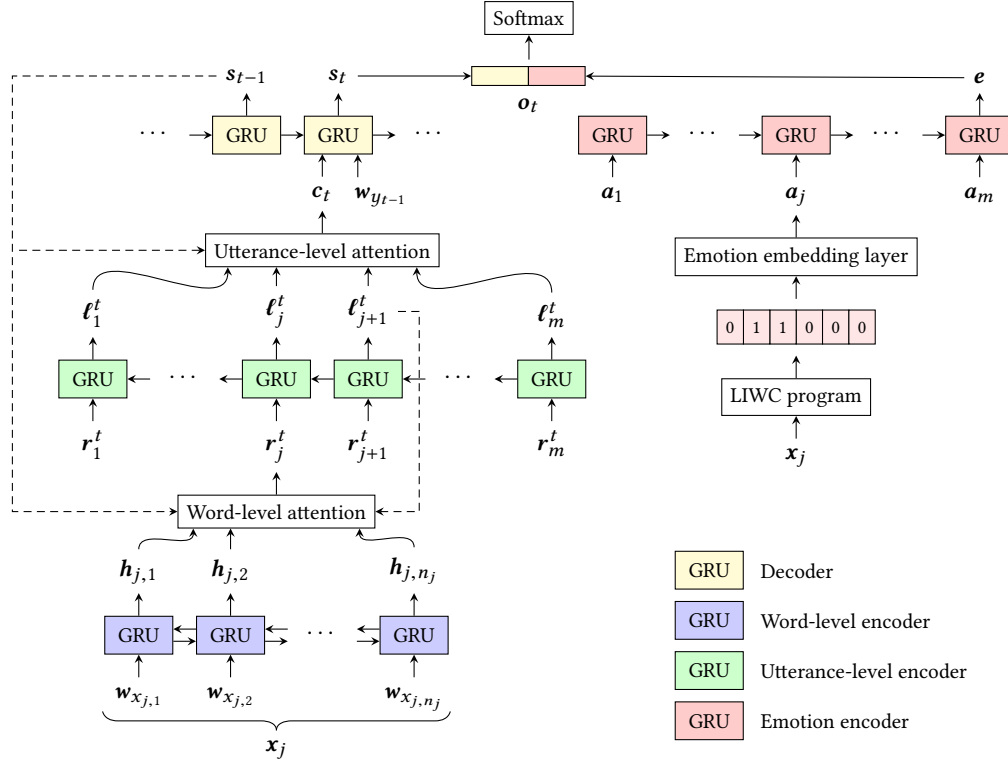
Softmax

$\boldsymbol{s}_{t-1}$ $\boldsymbol{s}_t$ $\boldsymbol{o}_t$ $\boldsymbol{e}$

... GRU GRU ... GRU ... GRU ... GRU

$\boldsymbol{c}_t$ $\boldsymbol{w}_{y_{t-1}}$ $\boldsymbol{a}_1$ $\boldsymbol{a}_j$ $\boldsymbol{a}_m$

Utterance-level attention

Emotion embedding layer

$\boldsymbol{\ell}_1^t$ $\boldsymbol{\ell}_j^t$ $\boldsymbol{\ell}_{j+1}^t$ $\boldsymbol{\ell}_m^t$

0 1 1 0 0 0

GRU ... GRU GRU ... GRU

LIWC program

$\boldsymbol{r}_1^t$ $\boldsymbol{r}_j^t$ $\boldsymbol{r}_{j+1}^t$ $\boldsymbol{r}_m^t$ $\boldsymbol{x}_j$

Word-level attention

$\boldsymbol{h}_{j,1}$ $\boldsymbol{h}_{j,2}$ $\boldsymbol{h}_{j,n_j}$

GRU GRU ... GRU

$\boldsymbol{w}_{x_{j,1}}$ $\boldsymbol{w}_{x_{j,2}}$ $\boldsymbol{w}_{x_{j,n_j}}$

$\boldsymbol{x}_j$

GRU Decoder

GRU Word-level encoder

GRU Utterance-level encoder

GRU Emotion encoder